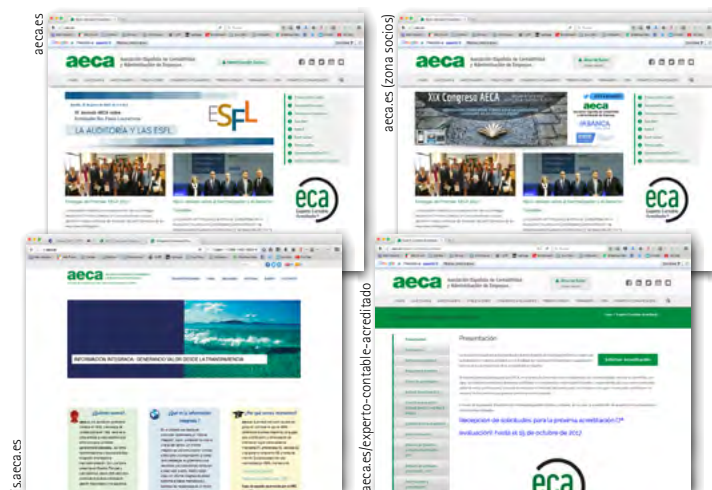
aeca.es

aeca Asociación Española de Contabilidad y Administración de Empresas

ESFL

LA AUDITORÍA Y LAS ESFL

eca

aeca.es (zona socios)

aeca

XIX Congreso AECA

aeca

eca

is.aeca.es

aeca

INFORMACIÓN INTEGRADA - GENERANDO VALOR DESDE LA TRANSPARENCIA

aeca.es/experto-contable-acreditado

aeca Asociación Española de Contabilidad y Administración de Empresas

Presentación

Recepción de solicitudes para la próxima acreditación ECA®

Evaluación: hasta el 15 de octubre de 2017

eca